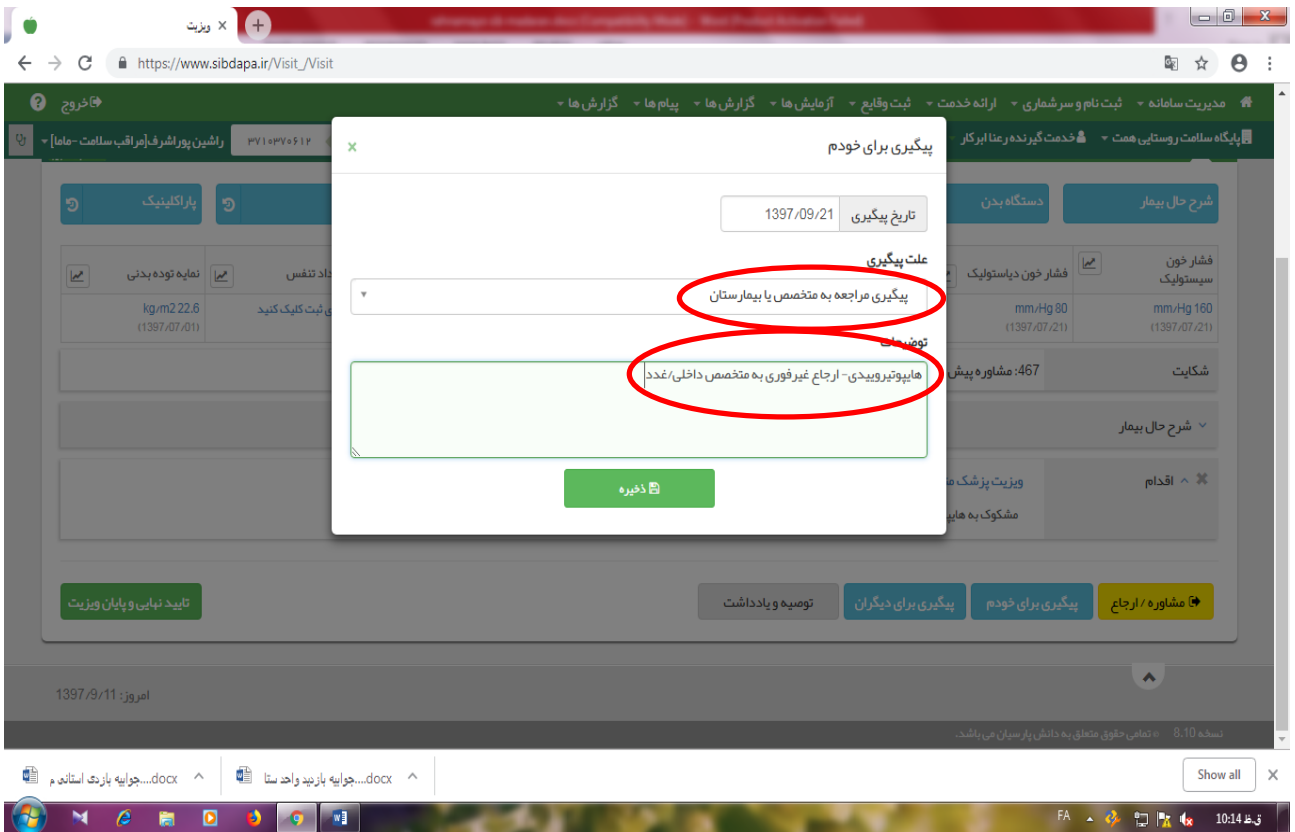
ویزیت ×
https://www.sibdapa.ir/Visit_/Visit

مدیریت سامانه ▾ ثبت نام و سرشماری ▾ ارائه خدمت ▾ ثبت وقایع ▾ آزمایش ها ▾ گزارش ها ▾ پیام ها ▾ گزارش ها ▾
خروج

پایگاه سلامت روستایی همت ▾ خدمت گیرنده رعنا ابرکار ۳۷۱۰۳۷۰۶۱۲ راشین پوراشرف[مراقب سلامت - ماما] ▾

شرح حال بیمار دستگاه بدن پاراکلینیک

فشار خون سیستولیک
mm/Hg 160
(1397/07/21)
فشار خون دیاستولیک
mm/Hg 80
(1397/07/21)
تعداد تنفس
برای ثبت کلیک کنید
نمایه توده بدنی
kg/m2 22.6
(1397/07/01)

شکایت 467: مشاوره پیش
شرح حال بیمار
اقدام
ویزیت پزشک م
مشکوک به هایپ

پیگیری برای خودم ×
تاریخ پیگیری 1397/09/21
علت پیگیری
پیگیری مراجعه به متخصص یا بیمارستان
توضیحات
هایپوتیروییدی- ارجاع غیرفوری به متخصص داخلی/غدد
ذخیره

تایید نهایی و پایان ویزیت توصیه و یادداشت پیگیری برای دیگران پیگیری برای خودم مشاوره / ارجاع

امروز: 1397/9/11
نسخه 8.10 © تمامی حقوق متعلق به دانش پارسیان می باشد.

جوابیه بازدی استانی م.docx
جوابیه بازدید واحد ستا....docx
Show all
FA 10:14 ق.ظ